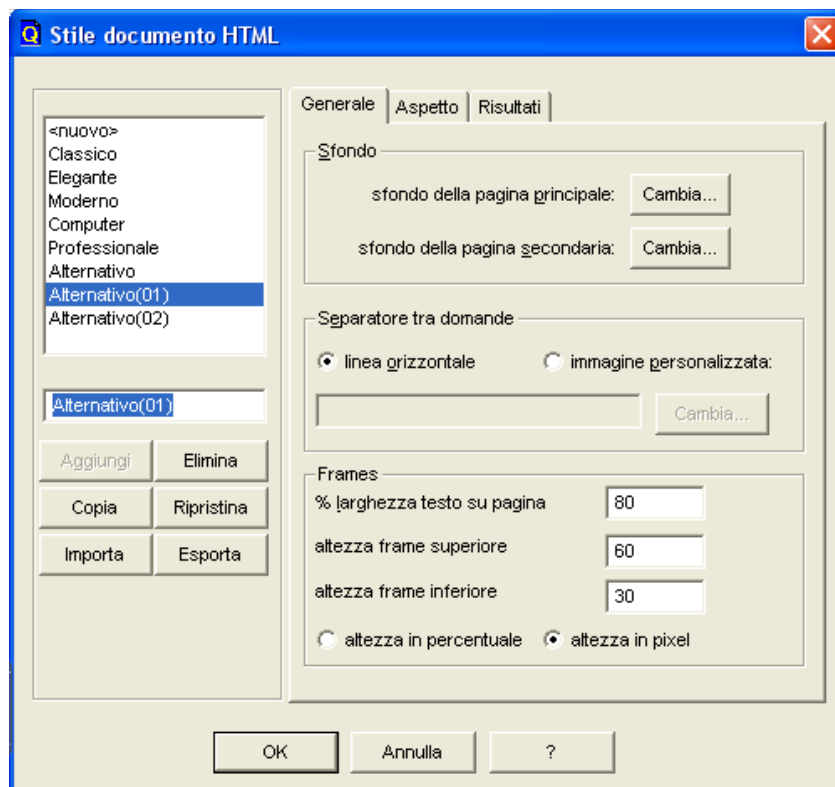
Q Stile documento HTML

<nuovo>
Classico
Elegante
Moderno
Computer
Professionale
Alternativo
Alternativo(01)
Alternativo(02)

Alternativo(01)

Aggiungi
Elimina
Copia
Ripristina
Importa
Esporta

Generale
Aspetto
Risultati

Sfondo
sfondo della pagina principale: Cambia...
sfondo della pagina secondaria: Cambia...

Separatore tra domande
linea orizzontale
immagine personalizzata:
Cambia...

Frames
% larghezza testo su pagina 80
altezza frame superiore 60
altezza frame inferiore 30
altezza in percentuale
altezza in pixel

OK
Annulla
?